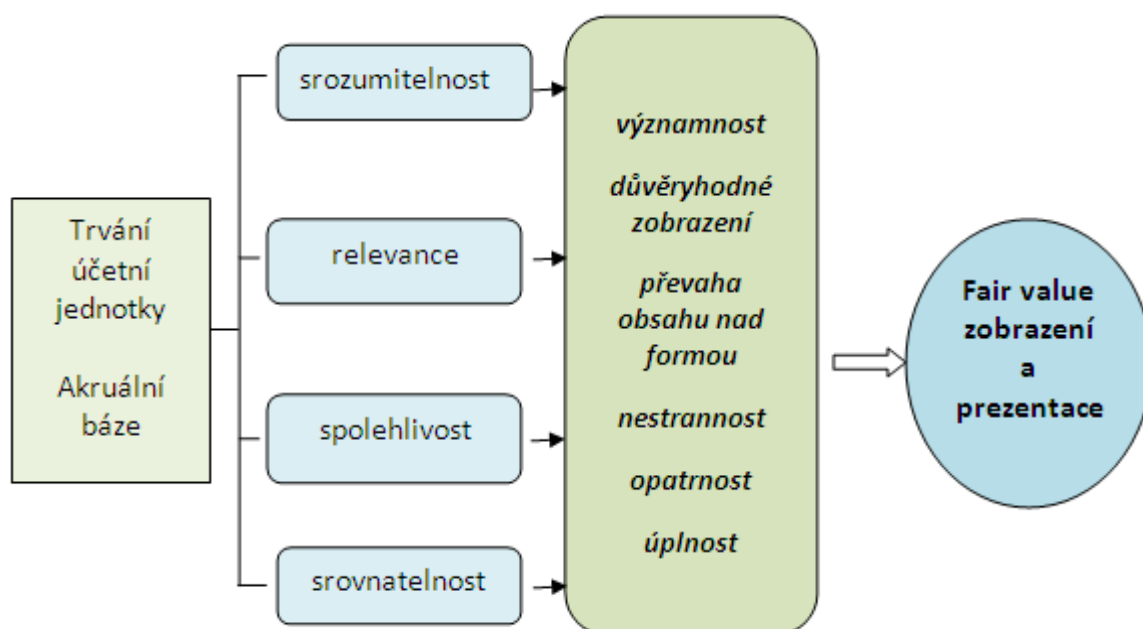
Trvání účetní jednotky

Akruální báze

srozumitelnost

relevance

spolehlivost

srovnatelnost

významnost

důvěryhodné zobrazení

převaha obsahu nad formou

nestrannost

opatrnost

úplnost

Fair value zobrazení a prezentace